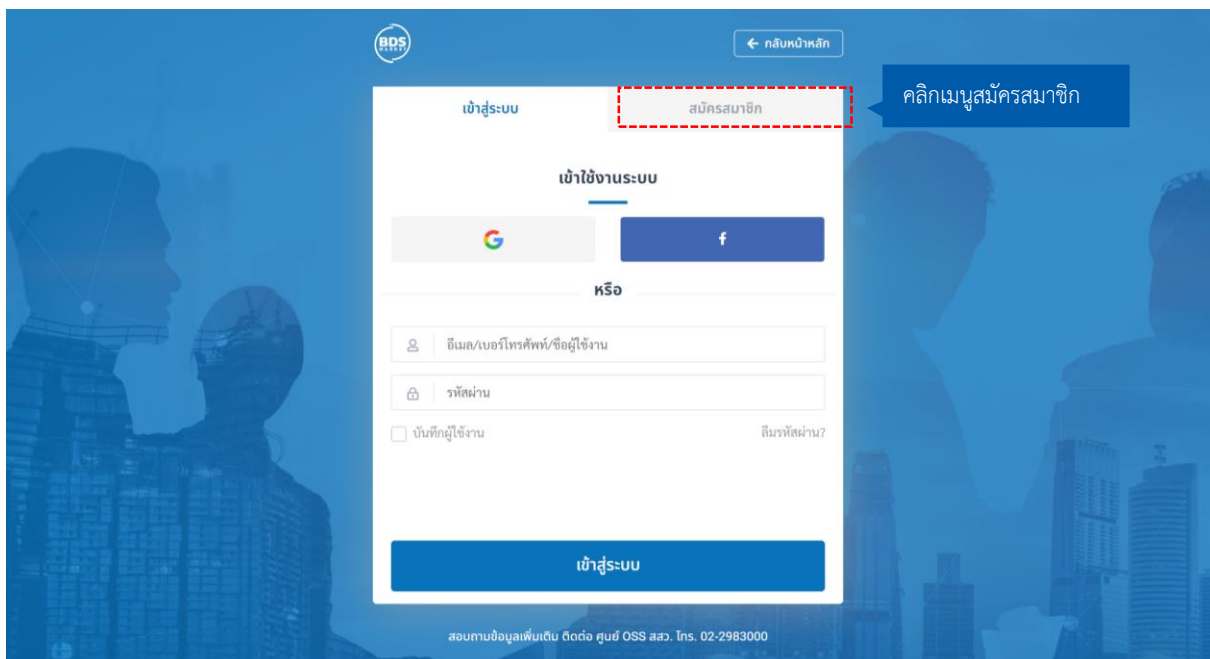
BDS MARKET

← กลับหน้าหลัก

เข้าสู่ระบบ

สมัครสมาชิก

คลิกเมนูสมัครสมาชิก

เข้าใช้งานระบบ

G

f

หรือ

อีเมล/เบอร์โทรศัพท์/ชื่อผู้ใช้งาน

รหัสผ่าน

บันทึกผู้ใช้งาน

ลืมรหัสผ่าน?

เข้าสู่ระบบ

สอบถามข้อมูลเพิ่มเติม ติดต่อ ศูนย์ OSS สสว. โทร. 02-2983000